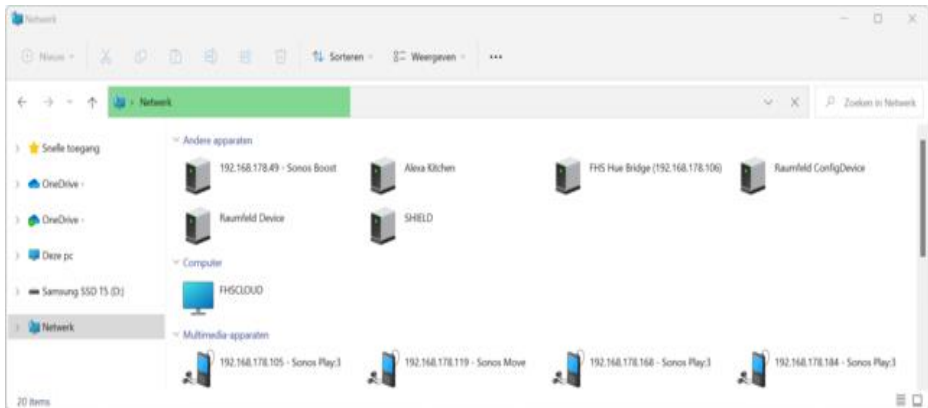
Netwerk

Nieuw

Sorteren

Weergeven

...

Netwerk

Zoeken in Netwerk

Snelle toegang

OneDrive -

OneDrive -

Deze pc

Samsung SSD T5 (D:)

Netwerk

Andere apparaten

192.168.178.49 - Sonos Boost

Alexa Kitchen

FHS Hue Bridge (192.168.178.106)

Raumfeld ConfigDevice

Raumfeld Device

SHIELD

Computer

FHSCLOUD

Multimedia-apparaten

192.168.178.105 - Sonos Play:3

192.168.178.119 - Sonos Move

192.168.178.168 - Sonos Play:3

192.168.178.184 - Sonos Play:3

20 items